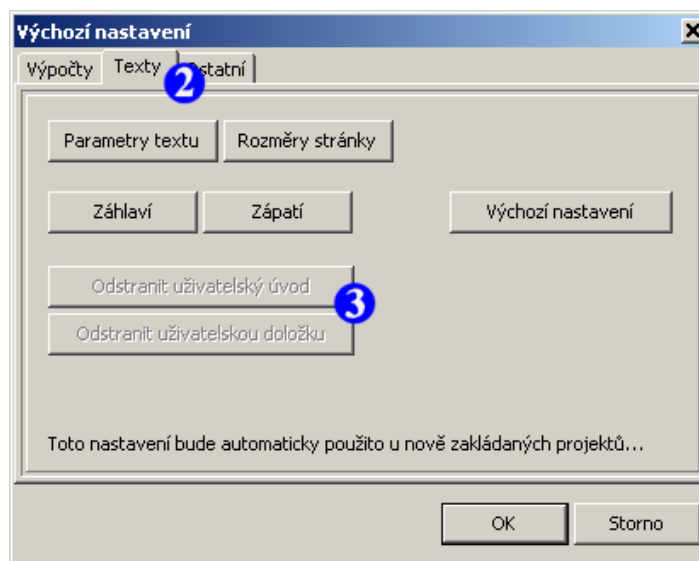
Výchozí nastavení
X
Výpočty Texty Ostatní
2
Parametry textu Rozměry stránky
Záhlaví Zápatí Výchozí nastavení
Odstranit uživatelský úvod
3
Odstranit uživatelskou doložku
Toto nastavení bude automaticky použito u nově zakládaných projektů...
OK Storno